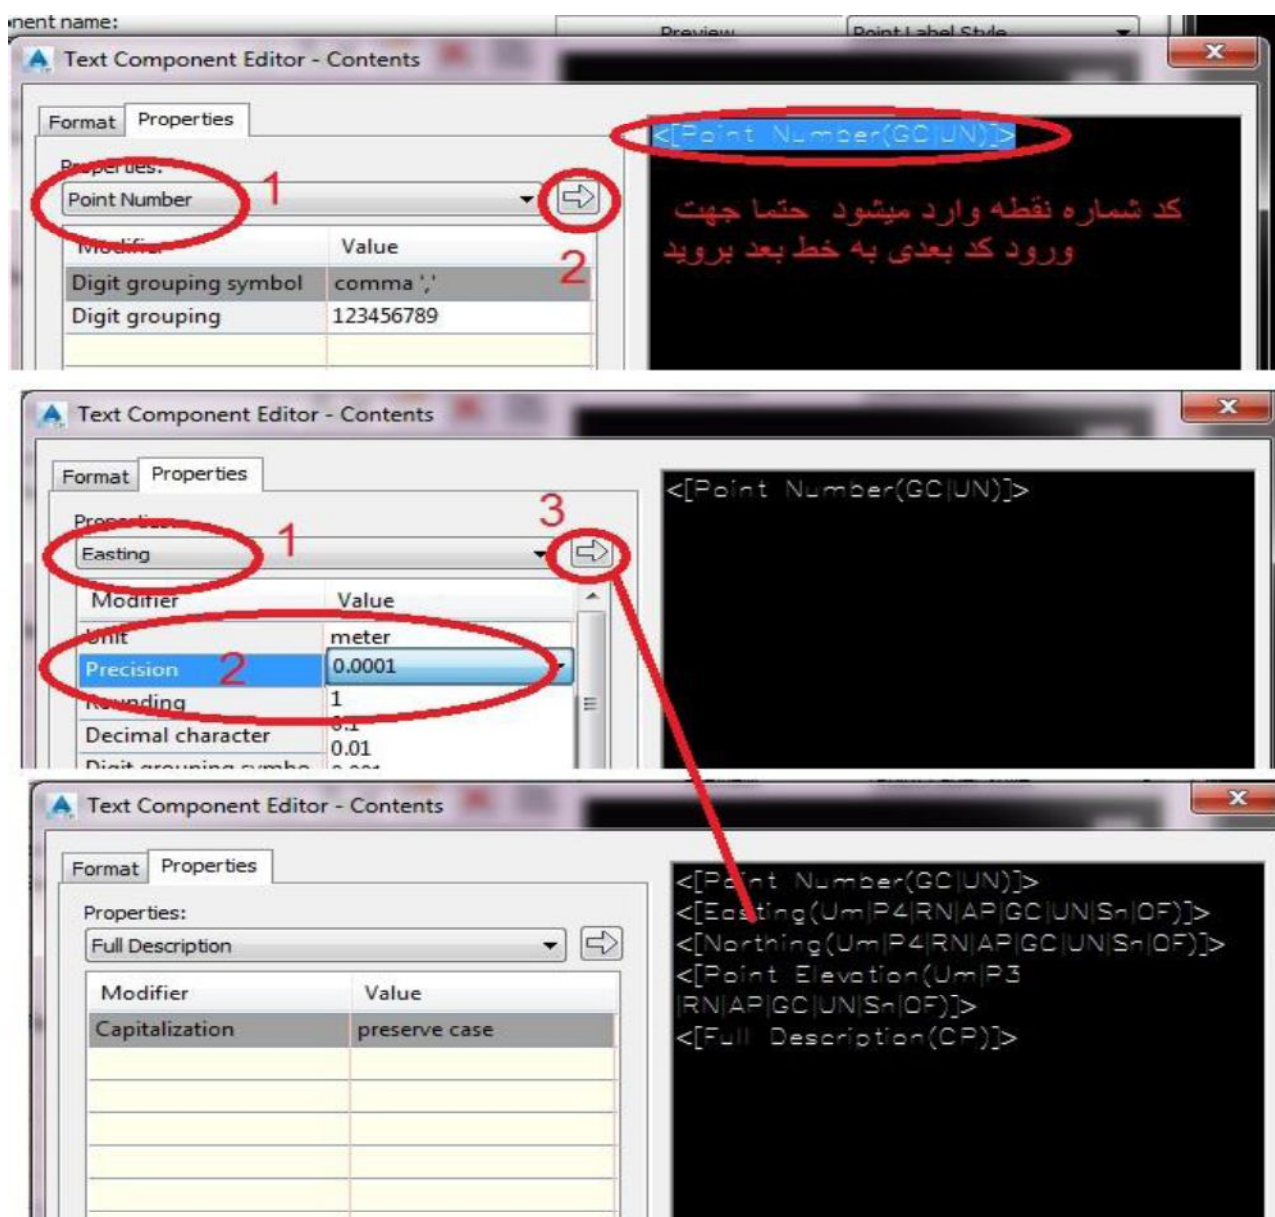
nent name:
Preview
Point Label Style

Text Component Editor - Contents

Format Properties

Properties:
Point Number
1
2

Modifier Value
Digit grouping symbol comma ','
Digit grouping 123456789

<[Point Number(GC|UN)]>

کد شماره نقطه وارد میشود حتما جهت ورود کد بعدی به خط بعد بروید

Text Component Editor - Contents

Format Properties

Properties:
Easting
1
3

Modifier Value
Unit meter
Precision 0.0001
2
Rounding 1
Decimal character 0.1
0.01
Digit grouping symbo 0.001

<[Point Number(GC|UN)]>

Text Component Editor - Contents

Format Properties

Properties:
Full Description

Modifier Value
Capitalization preserve case

<[Point Number(GC|UN)]>
<[Easting(Um|P4|RN|AP|GC|UN|Sn|OF)]>
<[Northing(Um|P4|RN|AP|GC|UN|Sn|OF)]>
<[Point Elevation(Um|P3|RN|AP|GC|UN|Sn|OF)]>
<[Full Description(CP)]>